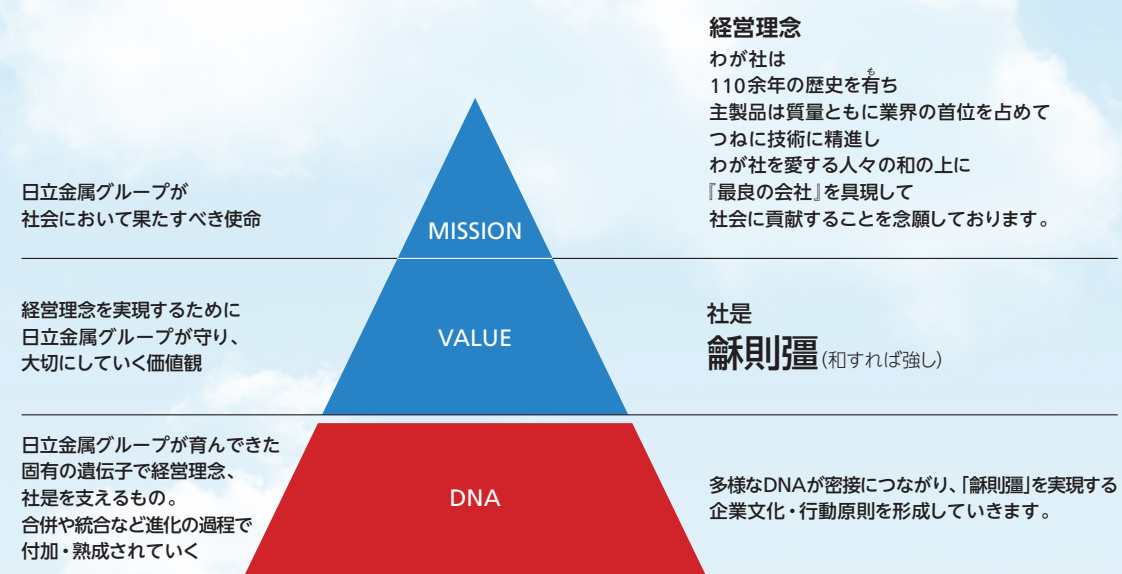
日立金属グループが
社会において果たすべき使命

MISSION

経営理念
わが社は
110余年の歴史を有ち
主製品は質量ともに業界の首位を占めて
つねに技術に精進し
わが社を愛する人々の和の上に
『最良の会社』を具現して
社会に貢献することを念願しております。

経営理念を実現するために
日立金属グループが守り、
大切にしていく価値観

VALUE

社是
龢則彊(和すれば強し)

日立金属グループが育んできた
固有の遺伝子で経営理念、
社是を支えるもの。
合併や統合など進化の過程で
付加・熟成されていく

DNA

多様なDNAが密接につながり、「龢則彊」を実現する
企業文化・行動原則を形成していきます。